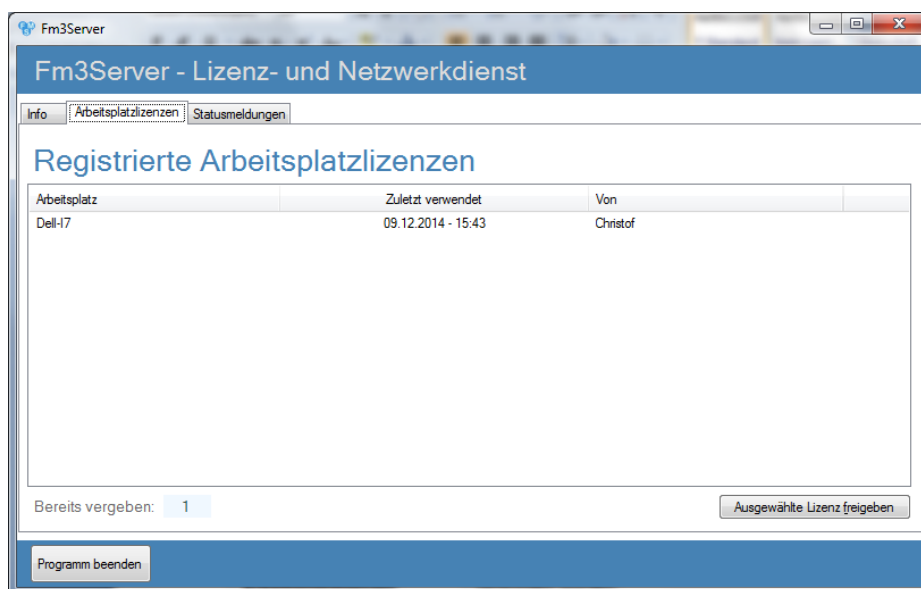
Fm3Server

Fm3Server - Lizenz- und Netzwerkdienst

Info | Arbeitsplatzlizenzen | Statusmeldungen

Registrierte Arbeitsplatzlizenzen

| Arbeitsplatz | Zuletzt verwendet | Von |
|---|---|---|
| Dell-I7 | 09.12.2014 - 15:43 | Christof |

Bereits vergeben: 1

Ausgewählte Lizenz freigeben

Programm beenden